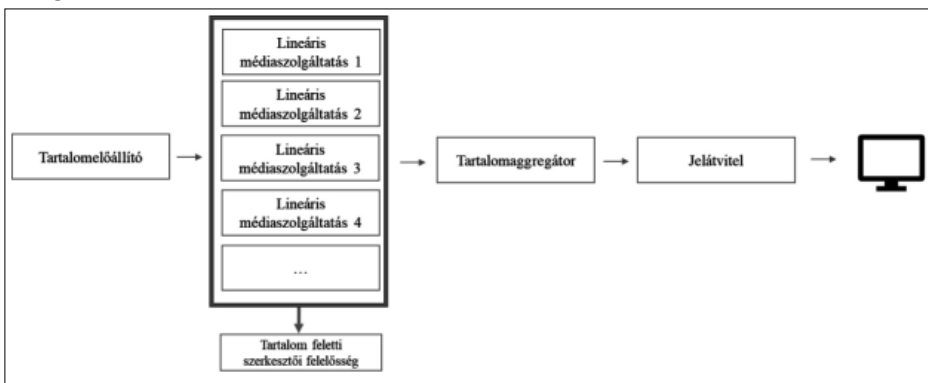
Tartalomelőállító

Lineáris médiaszolgáltatás 1

Lineáris médiaszolgáltatás 2

Lineáris médiaszolgáltatás 3

Lineáris médiaszolgáltatás 4

...

Tartalom feletti szerkesztői felelősség

Tartalomaggregátor

Jelátvitel